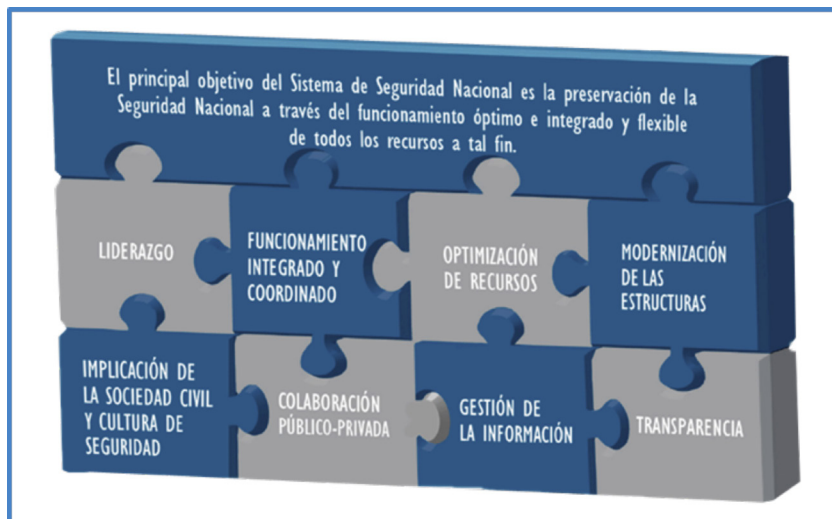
El principal objetivo del Sistema de Seguridad Nacional es la preservación de la Seguridad Nacional a través del funcionamiento óptimo e integrado y flexible de todos los recursos a tal fin.

LIDERAZGO

FUNCIONAMIENTO INTEGRADO Y COORDINADO

OPTIMIZACIÓN DE RECURSOS

MODERNIZACIÓN DE LAS ESTRUCTURAS

IMPLICACIÓN DE LA SOCIEDAD CIVIL Y CULTURA DE SEGURIDAD

COLABORACIÓN PÚBLICO-PRIVADA

GESTIÓN DE LA INFORMACIÓN

TRANSPARENCIA